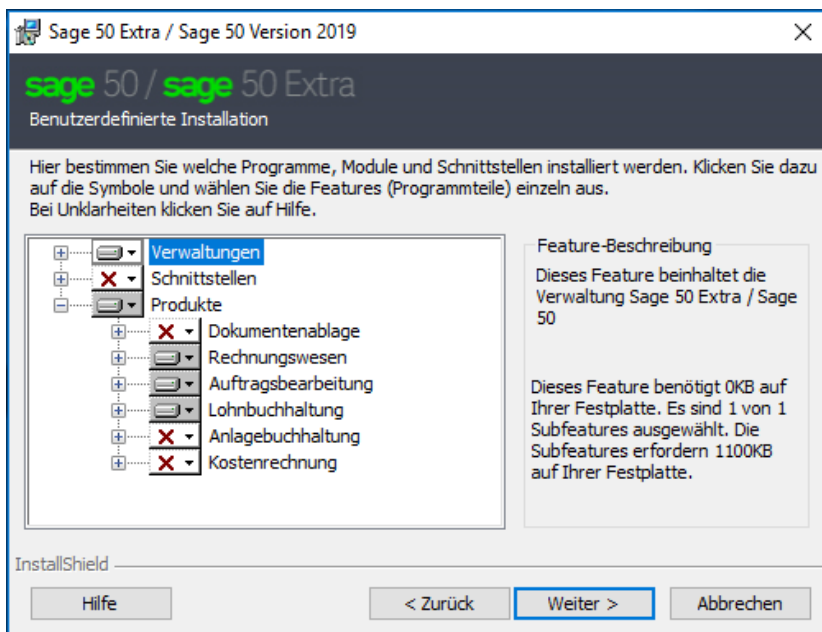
Sage 50 Extra / Sage 50 Version 2019

sage 50 / sage 50 Extra
Benutzerdefinierte Installation

Hier bestimmen Sie welche Programme, Module und Schnittstellen installiert werden. Klicken Sie dazu auf die Symbole und wählen Sie die Features (Programmteile) einzeln aus.
Bei Unklarheiten klicken Sie auf Hilfe.

Verwaltungen
Schnittstellen
Produkte
Dokumentenablage
Rechnungswesen
Auftragsbearbeitung
Lohnbuchhaltung
Anlagebuchhaltung
Kostenrechnung

Feature-Beschreibung
Dieses Feature beinhaltet die Verwaltung Sage 50 Extra / Sage 50

Dieses Feature benötigt 0KB auf Ihrer Festplatte. Es sind 1 von 1 Subfeatures ausgewählt. Die Subfeatures erfordern 1100KB auf Ihrer Festplatte.

InstallShield

Hilfe
< Zurück
Weiter >
Abbrechen